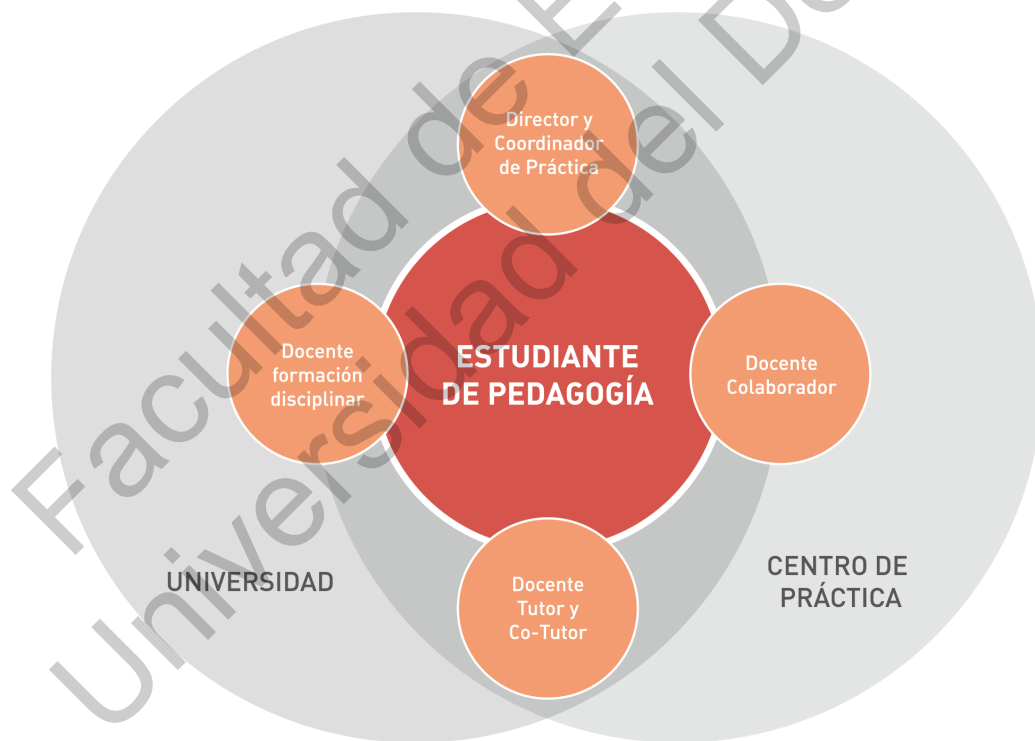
Director y Coordinador de Práctica

Docente formación disciplinar

ESTUDIANTE DE PEDAGOGÍA

Docente Colaborador

Docente Tutor y Co-Tutor

UNIVERSIDAD

CENTRO DE PRÁCTICA

Facultad de E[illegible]

Universidad del De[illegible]